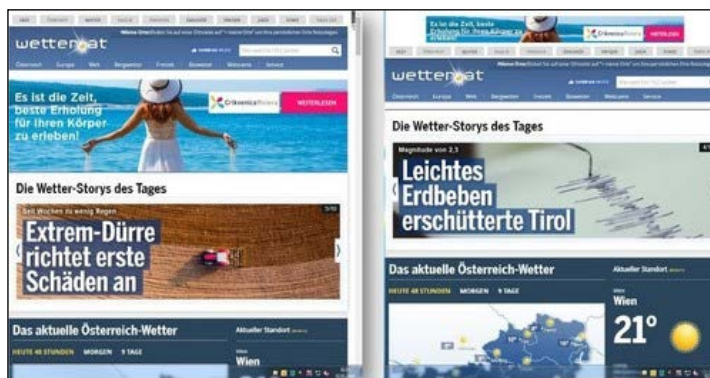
wetter.at

Österreich Europa Welt Reisewetter Freizeit Bioweter Webcams Service

Es ist die Zeit, beste Erholung für Ihren Körper zu erleben!

Crikvenica Riviera

WEITERLESEN

Die Wetter-Storys des Tages

Seit Wochen zu wenig Regen

Extrem-Dürre richtet erste Schäden an

Das aktuelle Österreich-Wetter

HEUTE 48 STUNDEN MORGEN 9 TAGE

Aktueller Standort

Wien

Es ist die Zeit, beste Erholung für Ihren Körper

Crikvenica Riviera

WEITERLESEN

wetter.at

Österreich Europa Welt Reisewetter Freizeit Bioweter Webcams Service

Die Wetter-Storys des Tages

Magnitude von 2,3

Leichtes Erdbeben erschütterte Tirol

Das aktuelle Österreich-Wetter

HEUTE 48 STUNDEN MORGEN 9 TAGE

Aktueller Standort

Wien

21°